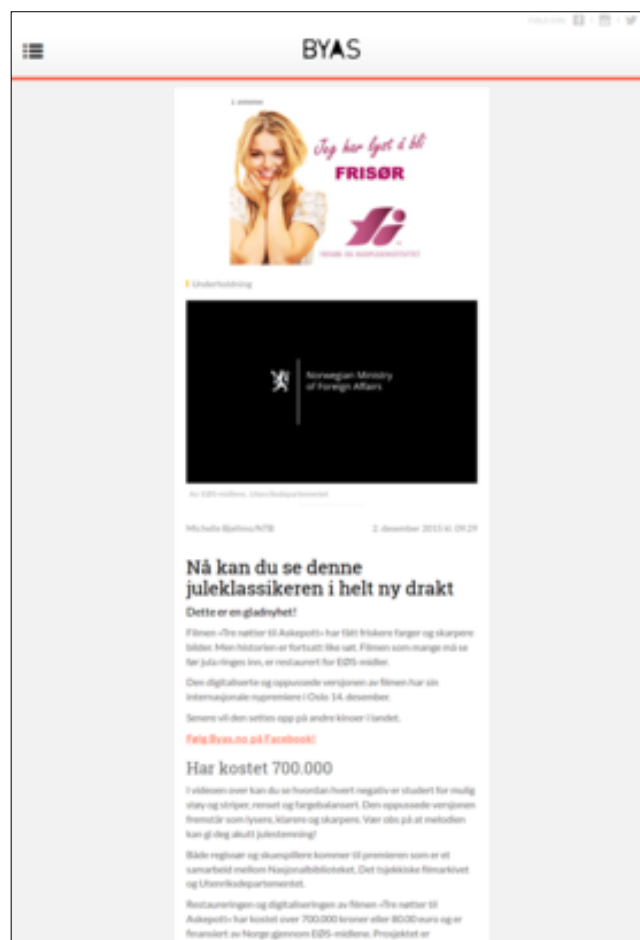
FØLG OSS

BYAS

Jeg har lyst å bli
FRISØR

Underholdning

Norwegian Ministry of Foreign Affairs

Av EØS-midlene. Utenriksdepartementet

Michelle Bjelima/NTB

2. desember 2015 kl. 09:29

Nå kan du se denne juleklassikeren i helt ny drakt

Dette er en gladnyhet!

Filmen «Tre nøtter til Askepott» har fått friskere farger og skarpere bilder. Men historien er fortsatt like søt. Filmen som mange må se før jula ringes inn, er restaurert for EØS-midler.

Den digitaliserte og oppussede versjonen av filmen har sin internasjonale nypremiere i Oslo 14. desember.

Senere vil den settes opp på andre kinoer i landet.

Følg Byas.no på Facebook!

Har kostet 700.000

I videoen over kan du se hvordan hvert negativ er studert for mulig støy og striper, renset og fargebalansert. Den oppussede versjonen fremstår som lysere, klarere og skarpere. Vær obs på at melodien kan gi deg akutt julestemning!

Både regissør og skuespillere kommer til premieren som er et samarbeid mellom Nasjonalbiblioteket, Det tsjekkiske filmarkivet og Utenriksdepartementet.

Restaureringen og digitaliseringen av filmen «Tre nøtter til Askepott» har kostet over 700.000 kroner eller 80.00 euro og er finansiert av Norge gjennom EØS-midlene. Prosjektet er